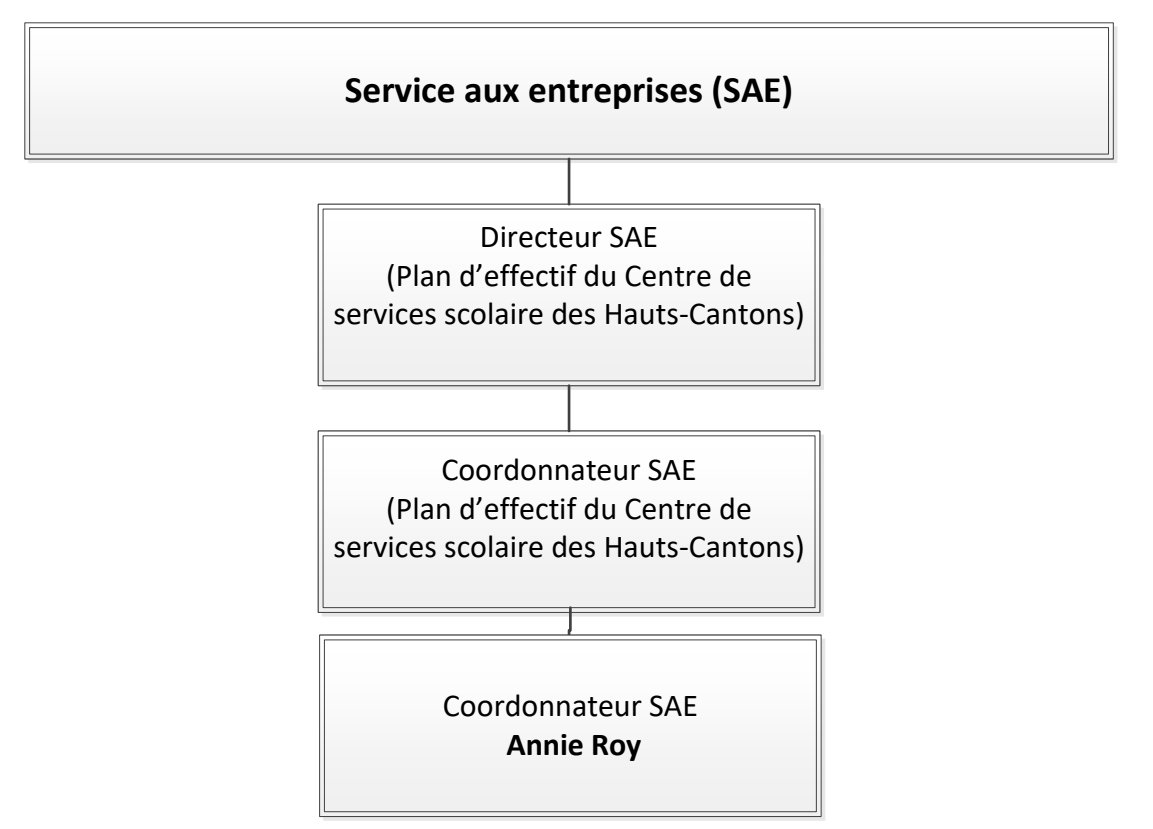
Service aux entreprises (SAE)

Directeur SAE
(Plan d’effectif du Centre de services scolaire des Hauts-Cantons)

Coordonnateur SAE
(Plan d’effectif du Centre de services scolaire des Hauts-Cantons)

Coordonnateur SAE
Annie Roy